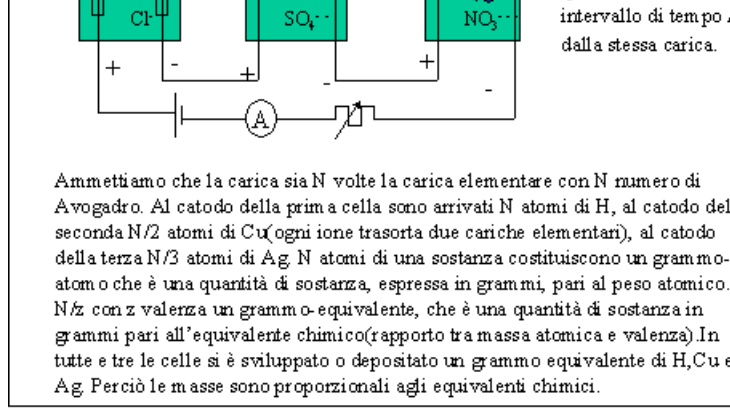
Cl⁻ $SO_4^{--}$ $NO_3^-$

intervallo di tempo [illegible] dalla stessa carica.

+ - + - + -

A

Ammettiamo che la carica sia N volte la carica elementare con N numero di Avogadro. Al catodo della prima cella sono arrivati N atomi di H, al catodo del seconda N/2 atomi di Cu(ogni ione trasorta due cariche elementari), al catodo della terza N/3 atomi di Ag. N atomi di una sostanza costituiscono un grammo-atomo che è una quantità di sostanza, espressa in grammi, pari al peso atomico. N/z con z valenza un grammo-equivalente, che è una quantità di sostanza in grammi pari all'equivalente chimico(rapporto tra massa atomica e valenza).In tutte e tre le celle si è sviluppato o depositato un grammo equivalente di H,Cu e Ag. Perciò le masse sono proporzionali agli equivalenti chimici.